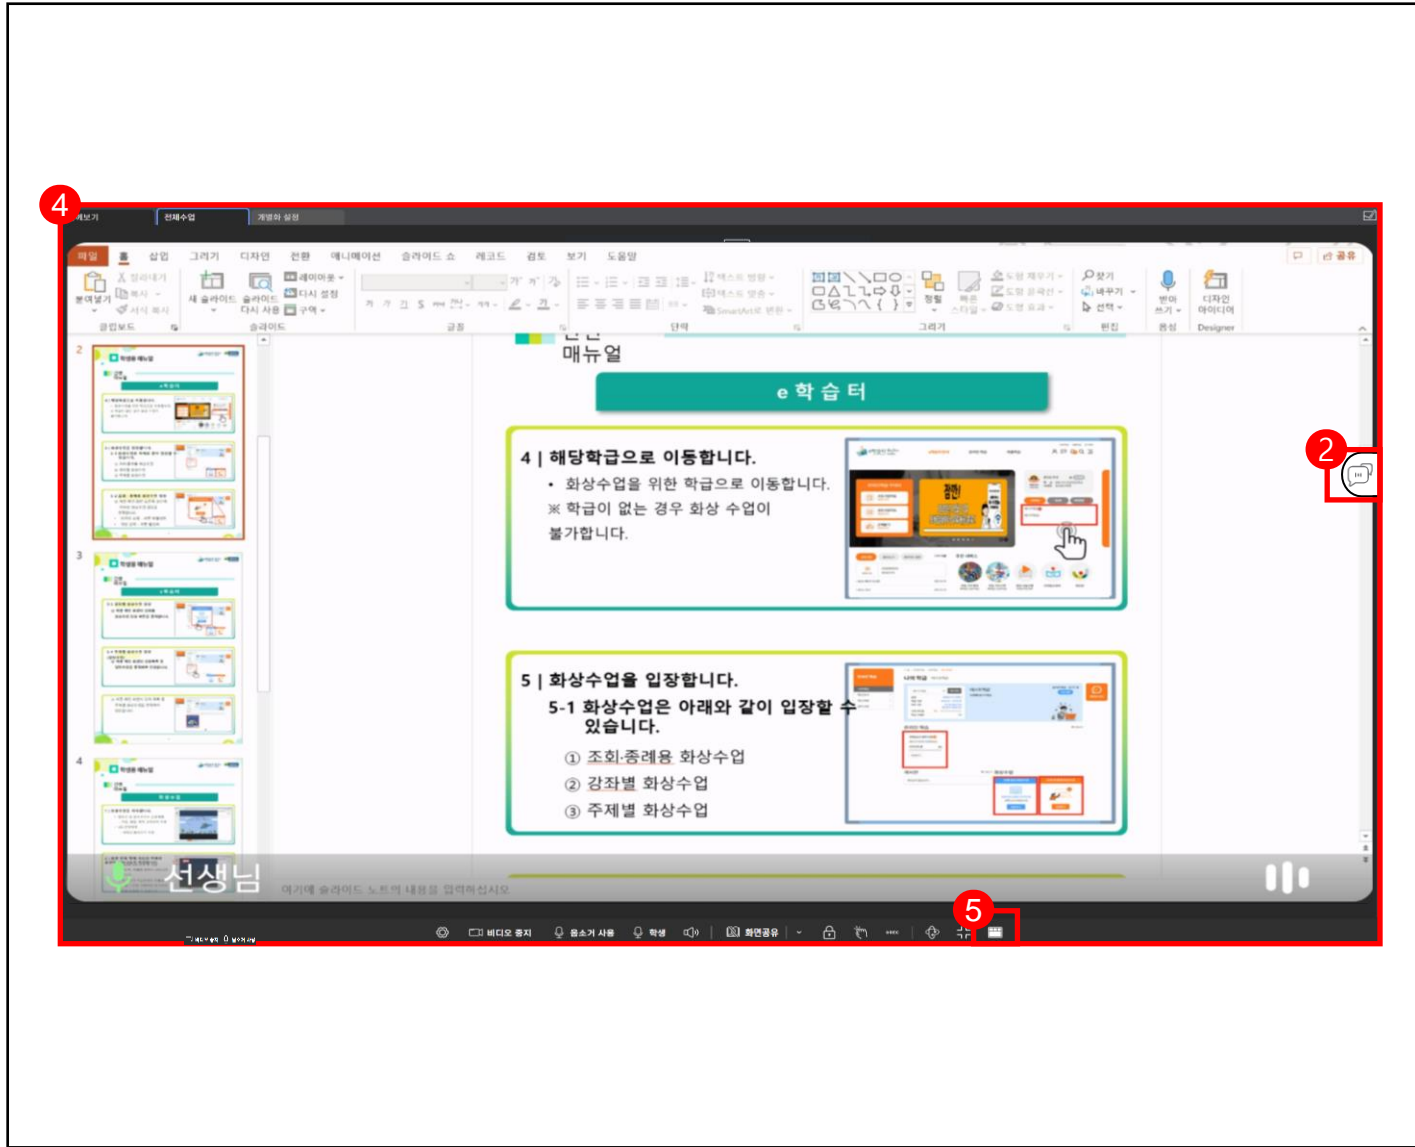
4

개보기 전체수업 개별화 설정

파일 홈 삽입 그리기 디자인 전환 애니메이션 슬라이드 쇼 레코드 검토 보기 도움말

공유

붙여넣기 잘라내기 복사 서식 복사 클립보드

새 슬라이드 슬라이드 다시 사용 레이아웃 다시 설정 구역 슬라이드

글꼴

단락

텍스트 방향 텍스트 맞춤 SmartArt로 변환

그리기 정렬 빠른 스타일 도형 채우기 도형 윤곽선 도형 효과

찾기 바꾸기 선택 편집

받아쓰기 음성

디자인 아이디어 Designer

2

3

4

매뉴얼

e 학 습 터

4 | 해당학급으로 이동합니다.

• 화상수업을 위한 학급으로 이동합니다.

※ 학급이 없는 경우 화상 수업이 불가합니다.

5 | 화상수업을 입장합니다.

5-1 화상수업은 아래와 같이 입장할 수 있습니다.

① 조회·종례용 화상수업

② 강좌별 화상수업

③ 주제별 화상수업

선생님

여기에 슬라이드 노트의 내용을 입력하십시오

2

5

비디오 중지 음소거 사용 학생 화면공유